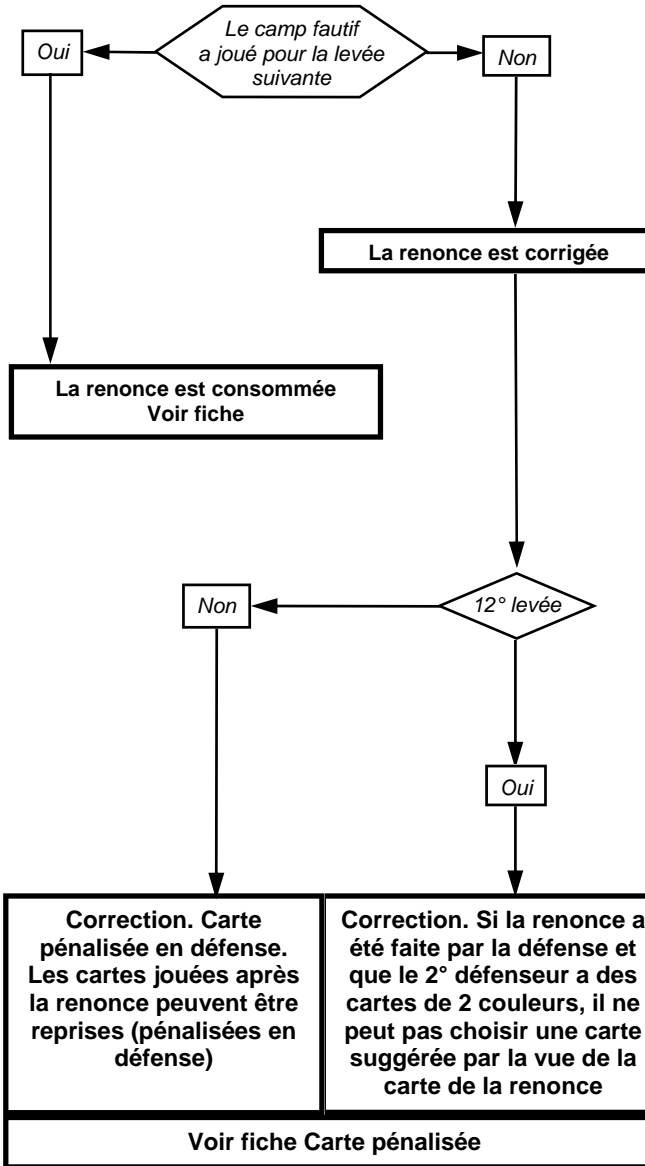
Le camp fautif a joué pour la levée suivante

Oui

Non

La renonce est corrigée

La renonce est consommée
Voir fiche

Non

12° levée

Oui

Correction. Carte pénalisée en défense. Les cartes jouées après la renonce peuvent être reprises (pénalisées en défense)

Correction. Si la renonce a été faite par la défense et que le 2° défenseur a des cartes de 2 couleurs, il ne peut pas choisir une carte suggérée par la vue de la carte de la renonce

Voir fiche Carte pénalisée